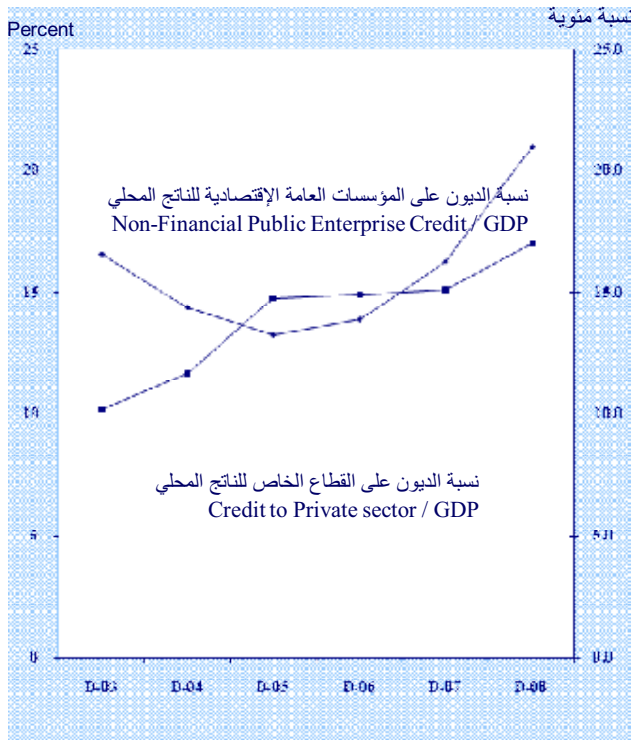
Percent

نسبة مئوية

25
20
15
10
5
0

25.0
20.0
15.0
10.0
5.0
0.0

نسبة الديون على المؤسسات العامة الإقتصادية للناتج المحلي
Non-Financial Public Enterprise Credit / GDP

نسبة الديون على القطاع الخاص للناتج المحلي
Credit to Private sector / GDP

D-03
D-04
D-05
D-06
D-07
D-08